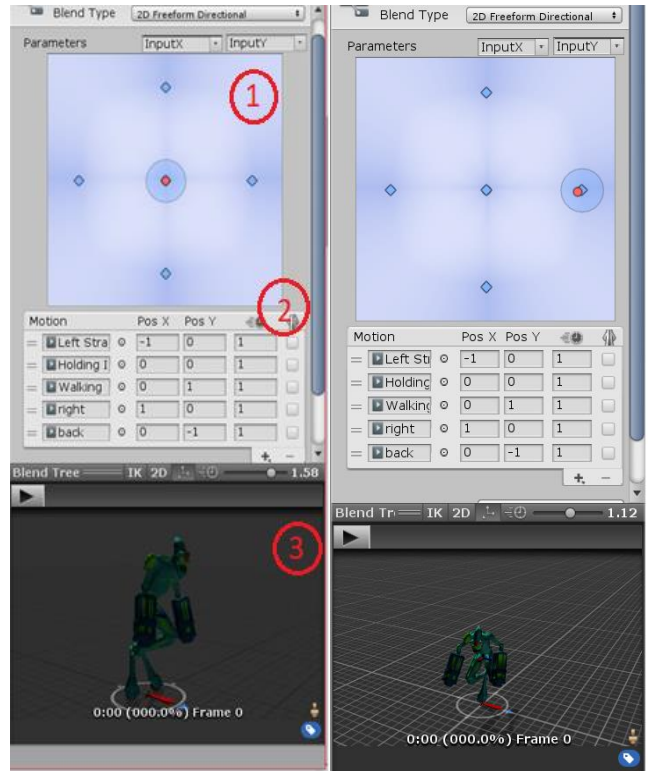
Blend Type 2D Freeform Directional
Parameters InputX InputY
1
2
| Motion | | Pos X | Pos Y | | |
|---|---|---|---|---|---|
| Left Stra | | -1 | 0 | 1 | |
| Holding I | | 0 | 0 | 1 | |
| Walking | | 0 | 1 | 1 | |
| right | | 1 | 0 | 1 | |
| back | | 0 | -1 | 1 | |

Blend Tree IK 2D 1.58
3
0:00 (000.0%) Frame 0

Blend Type 2D Freeform Directional
Parameters InputX InputY
| Motion | | Pos X | Pos Y | | |
|---|---|---|---|---|---|
| Left Str | | -1 | 0 | 1 | |
| Holding | | 0 | 0 | 1 | |
| Walking | | 0 | 1 | 1 | |
| right | | 1 | 0 | 1 | |
| back | | 0 | -1 | 1 | |

Blend Tr IK 2D 1.12
0:00 (000.0%) Frame 0